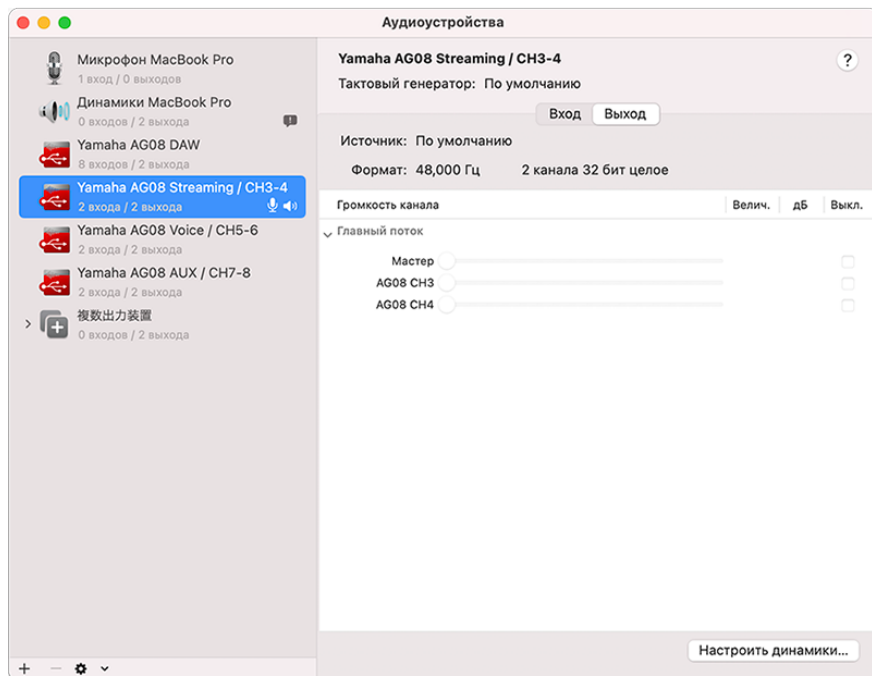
Аудиоустройства

Микрофон MacBook Pro
1 вход / 0 выходов

Динамики MacBook Pro
0 входов / 2 выхода

Yamaha AG08 DAW
8 входов / 2 выхода

Yamaha AG08 Streaming / CH3-4
2 входа / 2 выхода

Yamaha AG08 Voice / CH5-6
2 входа / 2 выхода

Yamaha AG08 AUX / CH7-8
2 входа / 2 выхода

複数出力装置
0 входов / 2 выхода

+ − ⚙ ⌄

Yamaha AG08 Streaming / CH3-4

?

Тактовый генератор: По умолчанию

Вход Выход

Источник: По умолчанию

Формат: 48,000 Гц 2 канала 32 бит целое

| Громкость канала | Велич. | дБ | Выкл. |
|---|---|---|---|
| ⌄ Главный поток | | | |
| Мастер | | | |
| AG08 CH3 | | | |
| AG08 CH4 | | | |

Настроить динамики...